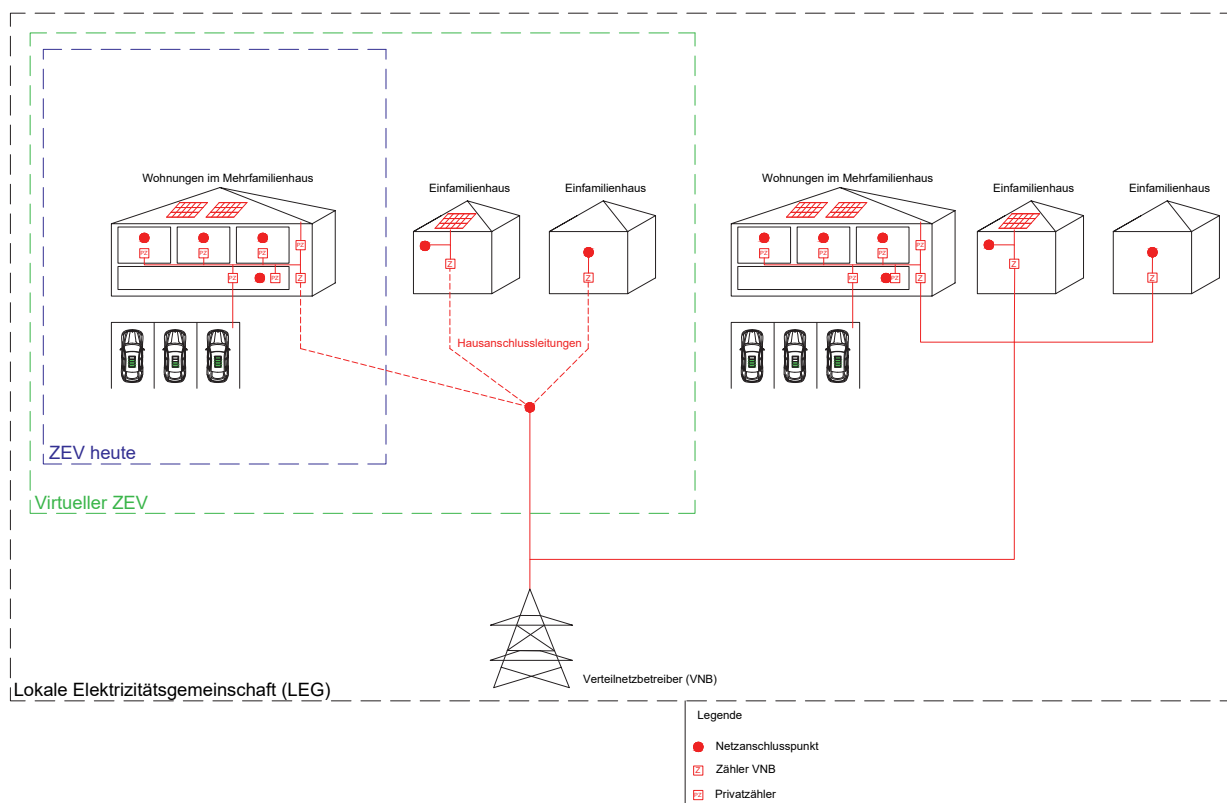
Wohnungen im Mehrfamilienhaus

PZ PZ PZ PZ PZ PZ Z

Einfamilienhaus

Z

Einfamilienhaus

Z

Wohnungen im Mehrfamilienhaus

PZ PZ PZ PZ PZ PZ Z

Einfamilienhaus

Z

Einfamilienhaus

Z

Hausanschlussleitungen

ZEV heute

Virtueller ZEV

Verteilnetzbetreiber (VNB)

Lokale Elektrizitätsgemeinschaft (LEG)

Legende

Netzanschlusspunkt

Z Zähler VNB

PZ Privatzähler